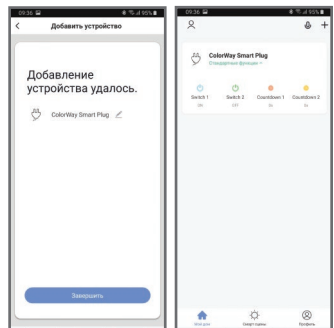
09:36 95%

Добавить устройство

Добавление устройства удалось.

ColorWay Smart Plug

Завершить

09:36 95%

ColorWay Smart Plug

Стандартные функции

Switch 1
ON

Switch 2
OFF

Countdown 1
0s

Countdown 2
0s

Мой дом

Смарт-сцены

Профиль